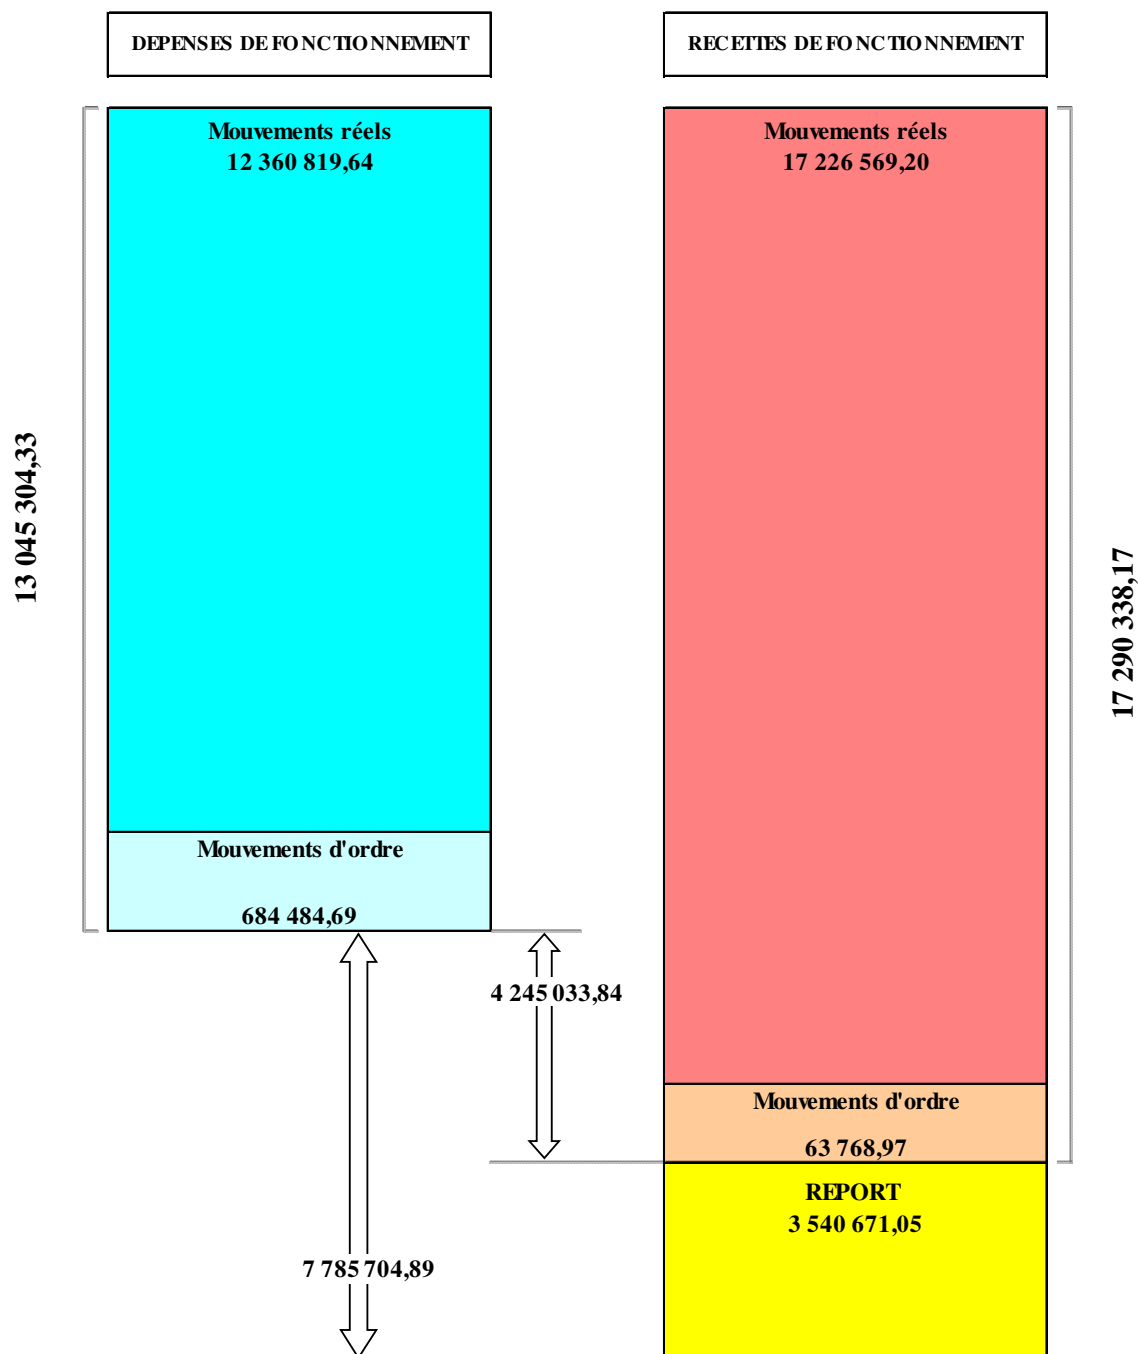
DEPENSES DE FONCTIONNEMENT

RECETTES DE FONCTIONNEMENT

Mouvements réels
12 360 819,64

Mouvements réels
17 226 569,20

13 045 304,33

17 290 338,17

Mouvements d'ordre

684 484,69

4 245 033,84

Mouvements d'ordre

63 768,97

REPORT
3 540 671,05

7 785 704,89